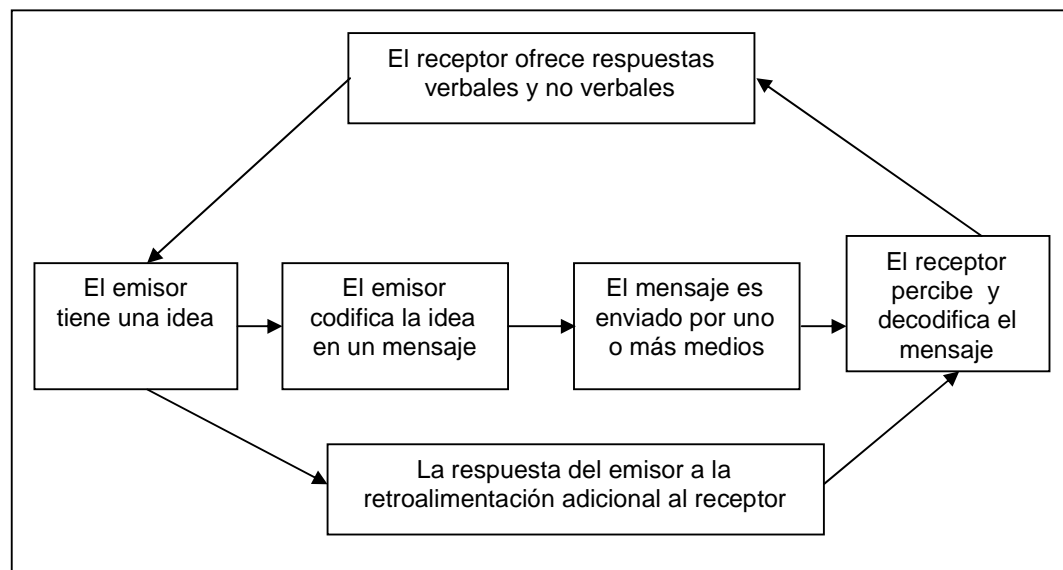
El receptor ofrece respuestas verbales y no verbales

El emisor tiene una idea

El emisor codifica la idea en un mensaje

El mensaje es enviado por uno o más medios

El receptor percibe y decodifica el mensaje

La respuesta del emisor a la retroalimentación adicional al receptor